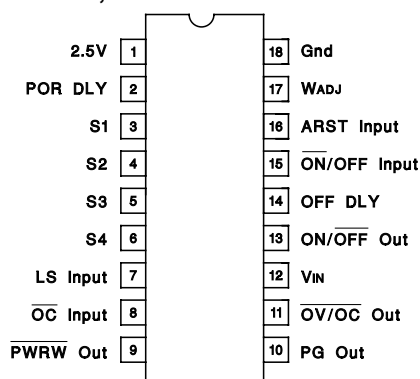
2.5V 1
POR DLY 2
S1 3
S2 4
S3 5
S4 6
LS Input 7
$\overline{OC}$ Input 8
$\overline{PWRW}$ Out 9

18 Gnd
17 WADJ
16 ARST Input
15 $\overline{ON}$/OFF Input
14 OFF DLY
13 ON/$\overline{OFF}$ Out
12 VIN
11 $\overline{OV/OC}$ Out
10 PG Out